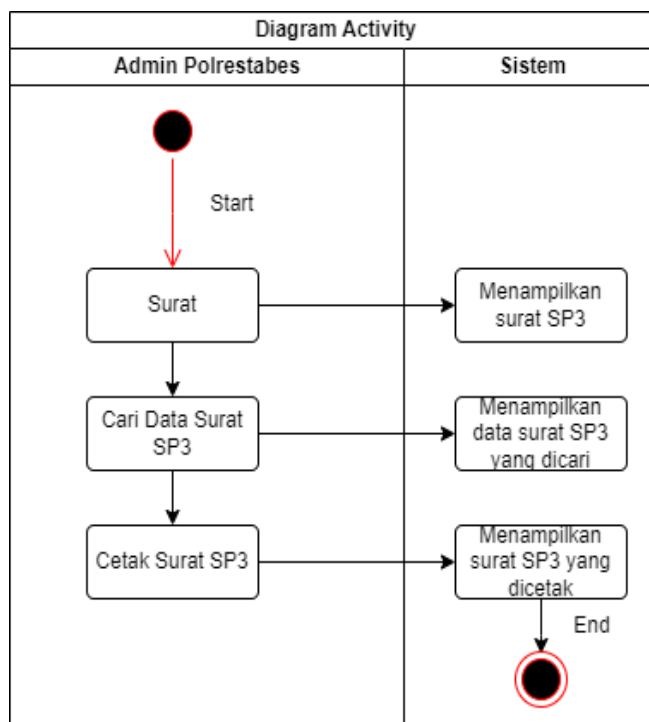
Diagram Activity

| Admin Polrestabes | Sistem |
|---|---|

Start

Surat

Menampilkan surat SP3

Cari Data Surat SP3

Menampilkan data surat SP3 yang dicari

Cetak Surat SP3

Menampilkan surat SP3 yang dicetak

End